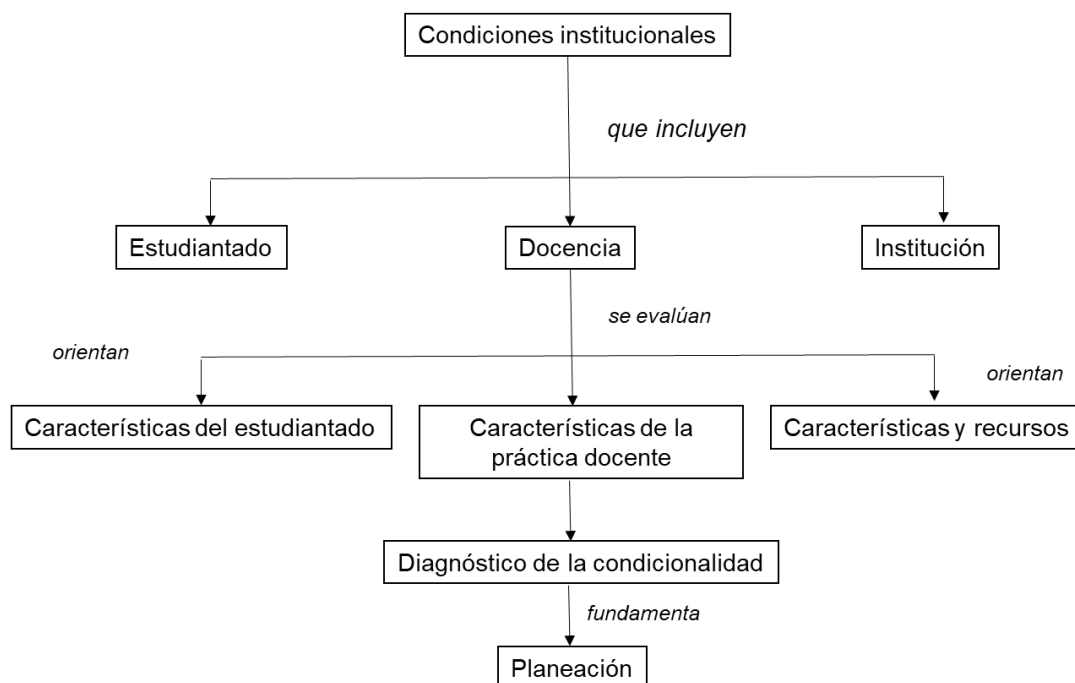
Condiciones institucionales

que incluyen

Estudiantado

Docencia

Institución

se evalúan

orientan

orientan

Características del estudiantado

Características de la práctica docente

Características y recursos

Diagnóstico de la condicionalidad

fundamenta

Planeación